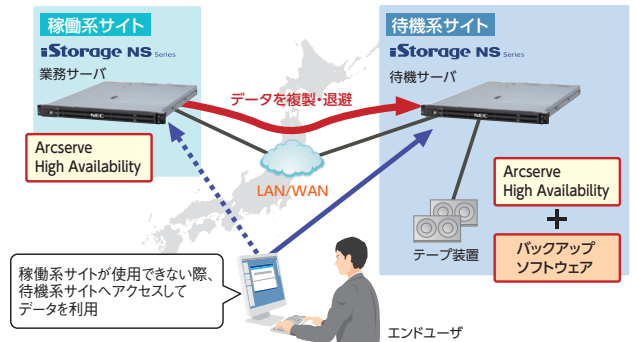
稼働系サイト

iStorage NS Series

業務サーバ

Arcserve
High Availability

データを複製・退避

LAN/WAN

待機系サイト

iStorage NS Series

待機サーバ

Arcserve
High Availability

+

バックアップ
ソフトウェア

テープ装置

稼働系サイトが使用できない際、待機系サイトへアクセスしてデータを利用

エンドユーザ